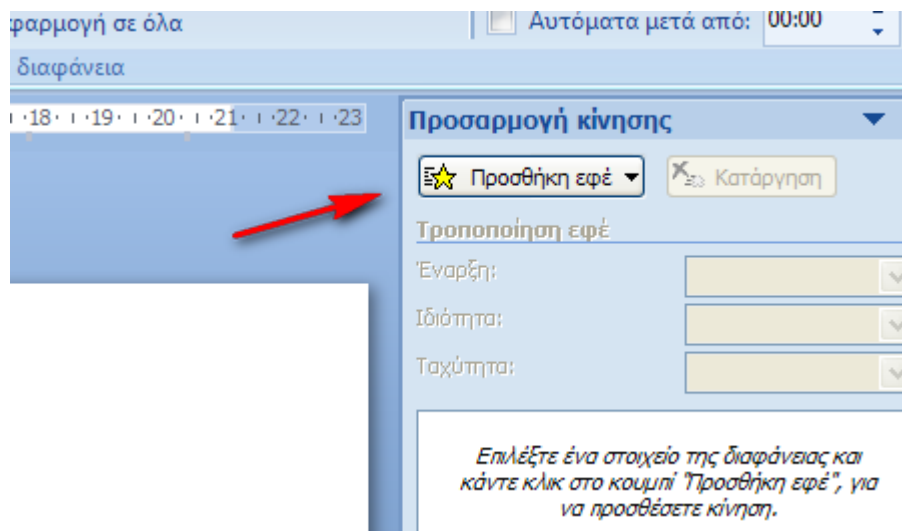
φαρμογή σε όλα

Αυτόματα μετά από: 00:00

διαφάνεια

18 · 19 · 20 · 21 · 22 · 23

Προσαρμογή κίνησης

Προσθήκη εφέ

Κατάργηση

Τροποποίηση εφέ

Έναρξη:

Ιδιότητα:

Ταχύτητα:

Επιλέξτε ένα στοιχείο της διαφάνειας και κάντε κλικ στο κουμπί "Προσθήκη εφέ", για να προσθέσετε κίνηση.